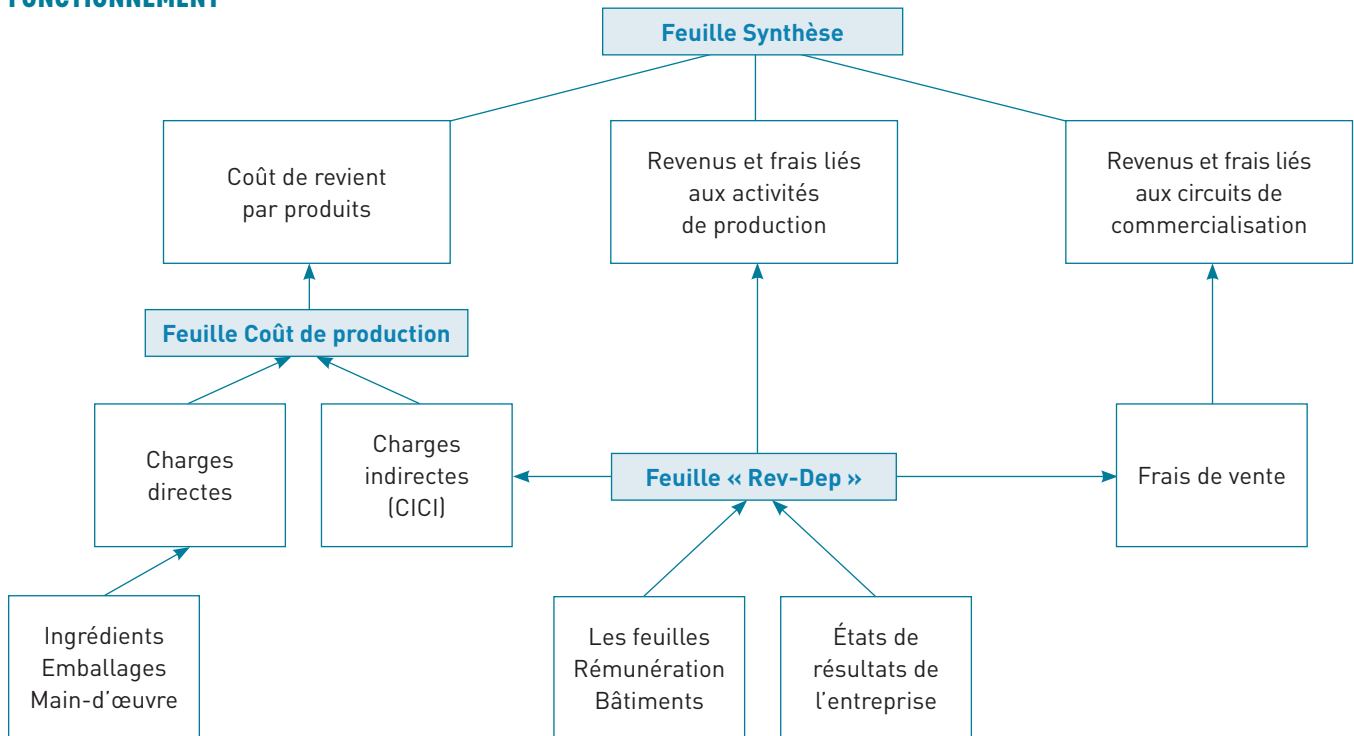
FONCTIONNEMENT

Feuille Synthèse

Coût de revient par produits

Revenus et frais liés aux activités de production

Revenus et frais liés aux circuits de commercialisation

Feuille Coût de production

Charges directes

Charges indirectes (CICI)

Feuille « Rev-Dep »

Frais de vente

Ingrédients Emballages Main-d'œuvre

Les feuilles Rémunération Bâtiments

États de résultats de l'entreprise